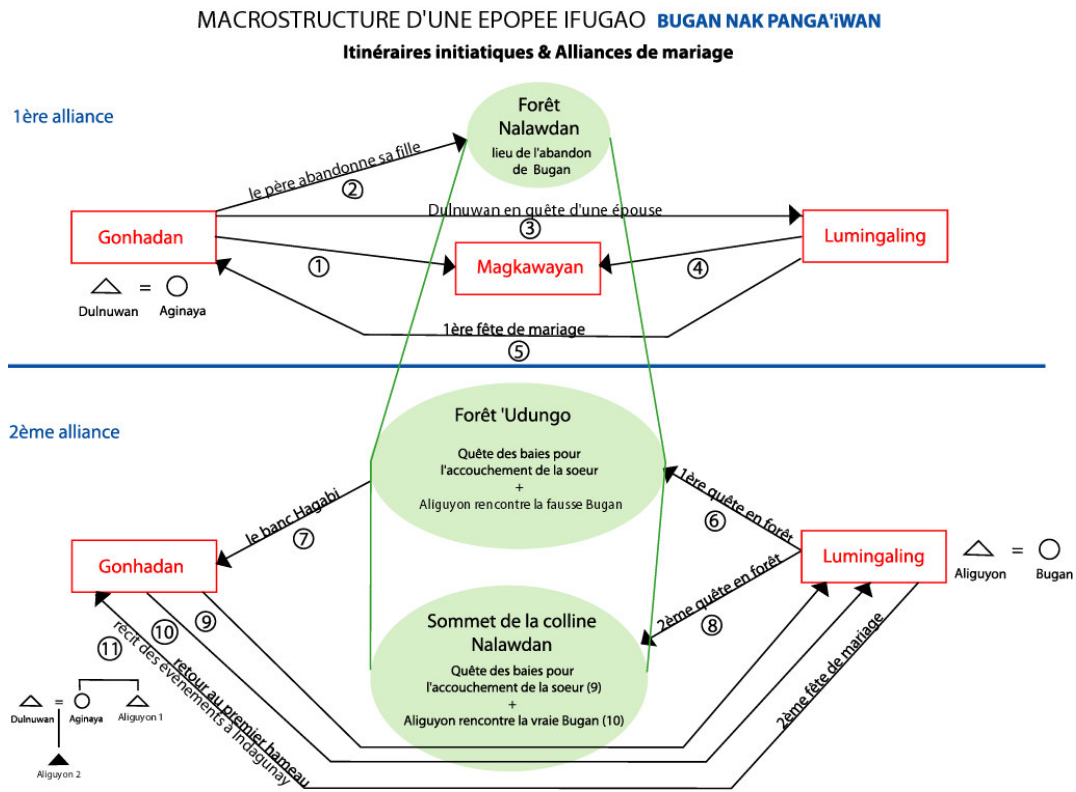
MACROSTRUCTURE D'UNE EPOPEE IFUGAO BUGAN NAK PANGA'iWAN

Itinéraires initiatiques & Alliances de mariage

1ère alliance

Forêt Nalawdan
lieu de l'abandon de Bugan

le père abandonne sa fille
②

Dulnuwan en quête d'une épouse
③

Gonhadan

Lumingaling

①

Magkawayan

④

Dulnuwan = Aginaya

1ère fête de mariage
⑤

2ème alliance

Forêt 'Udungo
Quête des baies pour l'accouchement de la soeur
+
Aliguyon rencontre la fausse Bugan

1ère quête en forêt
⑥

le banc Hagabi
⑦

Gonhadan

Lumingaling

Aliguyon = Bugan

2ème quête en forêt
⑧

⑨
⑩
⑪

Sommet de la colline Nalawdan
Quête des baies pour l'accouchement de la soeur (9)
+
Aliguyon rencontre la vraie Bugan (10)

récit des évènements à Indagunay

retour au premier hameau

2ème fête de mariage

Dulnuwan = Aginaya Aliguyon 1

Aliguyon 2